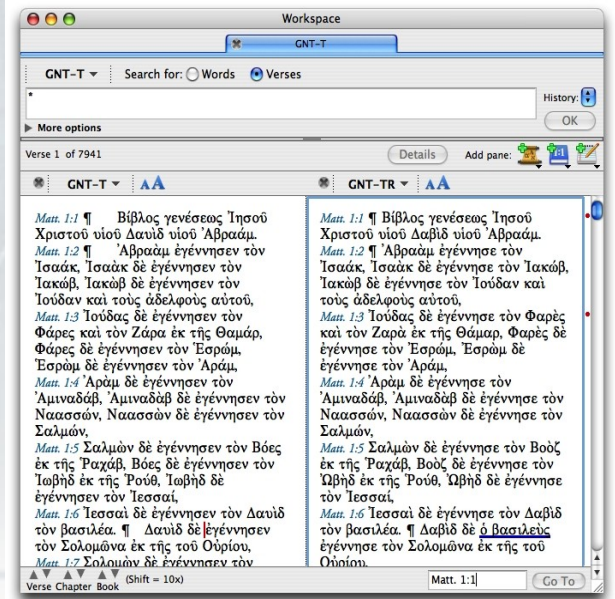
Workspace

GNT-T

GNT-T ▾ Search for: Words Verses

*

History:

More options

OK

Verse 1 of 7941

Details

Add pane:

GNT-T ▾

GNT-TR ▾

Matt. 1:1 ¶ Βίβλος γενέσεως Ἰησοῦ Χριστοῦ υἱοῦ Δαυὶδ υἱοῦ Ἀβραάμ.
Matt. 1:2 ¶ Ἀβραὰμ ἐγέννησεν τὸν Ἰσαάκ, Ἰσαὰκ δὲ ἐγέννησεν τὸν Ἰακώβ, Ἰακὼβ δὲ ἐγέννησεν τὸν Ἰούδαν καὶ τοὺς ἀδελφοὺς αὐτοῦ,
Matt. 1:3 Ἰούδας δὲ ἐγέννησεν τὸν Φάρες καὶ τὸν Ζάρα ἐκ τῆς Θαμάρ, Φάρες δὲ ἐγέννησεν τὸν Ἑσρώμ, Ἑσρὼμ δὲ ἐγέννησεν τὸν Ἀράμ,
Matt. 1:4 Ἀρὰμ δὲ ἐγέννησεν τὸν Ἀμιναδάβ, Ἀμιναδὰβ δὲ ἐγέννησεν τὸν Ναασσών, Ναασσὼν δὲ ἐγέννησεν τὸν Σαλμών,
Matt. 1:5 Σαλμὼν δὲ ἐγέννησεν τὸν Βόες ἐκ τῆς Ῥαχάβ, Βόες δὲ ἐγέννησεν τὸν Ἰωβὴδ ἐκ τῆς Ῥούθ, Ἰωβὴδ δὲ ἐγέννησεν τὸν Ἰεσσαί,
Matt. 1:6 Ἰεσσαὶ δὲ ἐγέννησεν τὸν Δαυὶδ τὸν βασιλέα. ¶ Δαυὶδ δὲ ἐγέννησεν τὸν Σολομῶνα ἐκ τῆς τοῦ Οὐρίου,
Matt. 1:7 Σολομὼν δὲ ἐγέννησεν τὸν

Matt. 1:1 ¶ Βίβλος γενέσεως Ἰησοῦ Χριστοῦ υἱοῦ Δαβὶδ υἱοῦ Ἀβραάμ.
Matt. 1:2 ¶ Ἀβραὰμ ἐγέννησε τὸν Ἰσαάκ, Ἰσαὰκ δὲ ἐγέννησε τὸν Ἰακώβ, Ἰακὼβ δὲ ἐγέννησε τὸν Ἰούδαν καὶ τοὺς ἀδελφοὺς αὐτοῦ,
Matt. 1:3 Ἰούδας δὲ ἐγέννησε τὸν Φαρὲς καὶ τὸν Ζαρὰ ἐκ τῆς Θάμαρ, Φαρὲς δὲ ἐγέννησε τὸν Ἑσρώμ, Ἑσρὼμ δὲ ἐγέννησε τὸν Ἀράμ,
Matt. 1:4 Ἀρὰμ δὲ ἐγέννησε τὸν Ἀμιναδάβ, Ἀμιναδὰβ δὲ ἐγέννησε τὸν Ναασσών, Ναασσὼν δὲ ἐγέννησε τὸν Σαλμών,
Matt. 1:5 Σαλμὼν δὲ ἐγέννησε τὸν Βοὸζ ἐκ τῆς Ῥαχάβ, Βοὸζ δὲ ἐγέννησε τὸν Ὠβὴδ ἐκ τῆς Ῥούθ, Ὠβὴδ δὲ ἐγέννησε τὸν Ἰεσσαί,
Matt. 1:6 Ἰεσσαὶ δὲ ἐγέννησε τὸν Δαβὶδ τὸν βασιλέα. ¶ Δαβὶδ δὲ ὁ βασιλεὺς ἐγέννησε τὸν Σολομῶνα ἐκ τῆς τοῦ Οὐρίου,

Verse Chapter Book (Shift = 10x)

Matt. 1:1

Go To